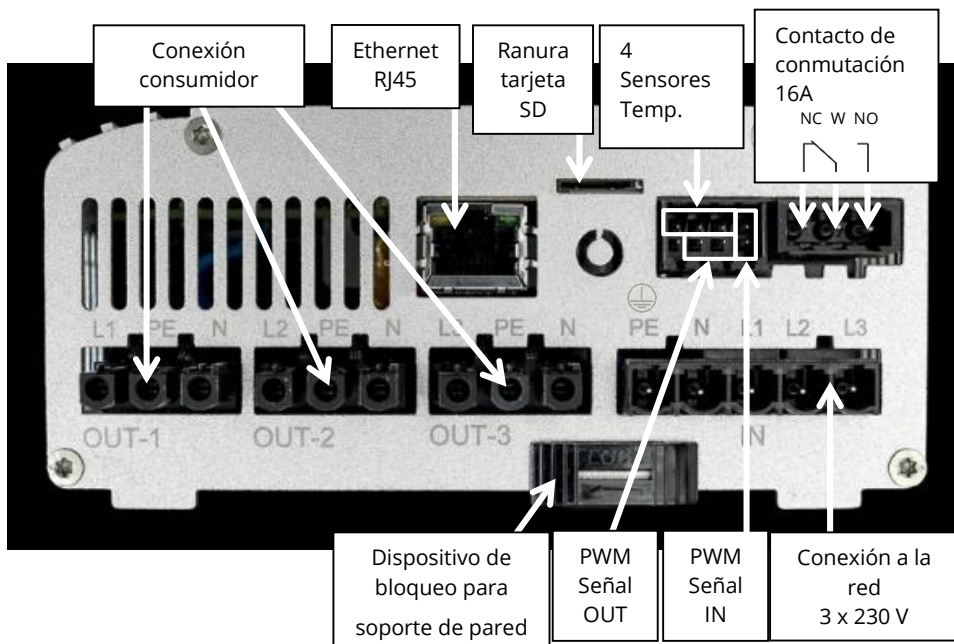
Conexión consumidor

Ethernet RJ45

Ranura tarjeta SD

4 Sensores Temp.

Contacto de conmutación 16A
NC W NO

L1 PE N L2 PE N L3 PE N PE N L1 L2 L3

OUT-1 OUT-2 OUT-3 IN

Dispositivo de bloqueo para soporte de pared

PWM Señal OUT

PWM Señal IN

Conexión a la red
3 x 230 V